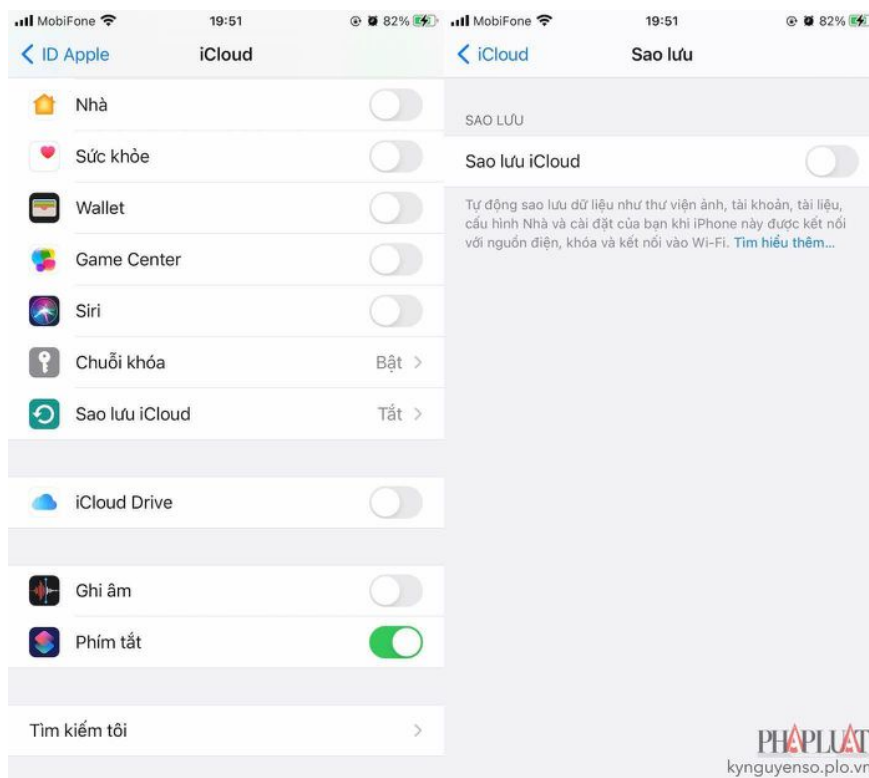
MobiFone 19:51 82%

< ID Apple iCloud

Nhà

Sức khỏe

Wallet

Game Center

Siri

Chuỗi khóa Bật >

Sao lưu iCloud Tắt >

iCloud Drive

Ghi âm

Phím tắt

Tìm kiếm tôi >

MobiFone 19:51 82%

< iCloud Sao lưu

SAO LƯU

Sao lưu iCloud

Tự động sao lưu dữ liệu như thư viện ảnh, tài khoản, tài liệu, cấu hình Nhà và cài đặt của bạn khi iPhone này được kết nối với nguồn điện, khóa và kết nối vào Wi-Fi. Tìm hiểu thêm...

PHÁPLUẬT
kynguyenso.plo.vn